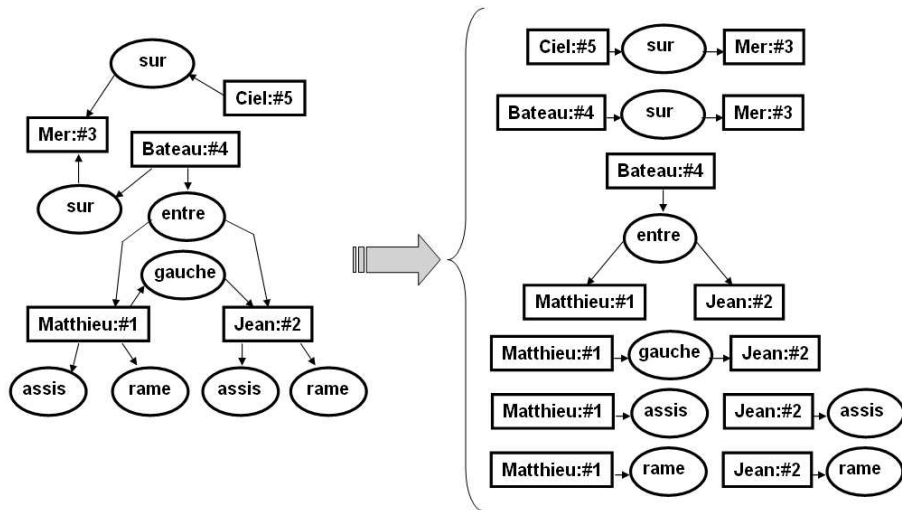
sur
Ciel:#5
Mer:#3
Bateau:#4
sur
entre
gauche
Matthieu:#1
Jean:#2
assis
rame
assis
rame

Ciel:#5
sur
Mer:#3
Bateau:#4
sur
Mer:#3
Bateau:#4
entre
Matthieu:#1
Jean:#2
Matthieu:#1
gauche
Jean:#2
Matthieu:#1
assis
Jean:#2
assis
Matthieu:#1
rame
Jean:#2
rame